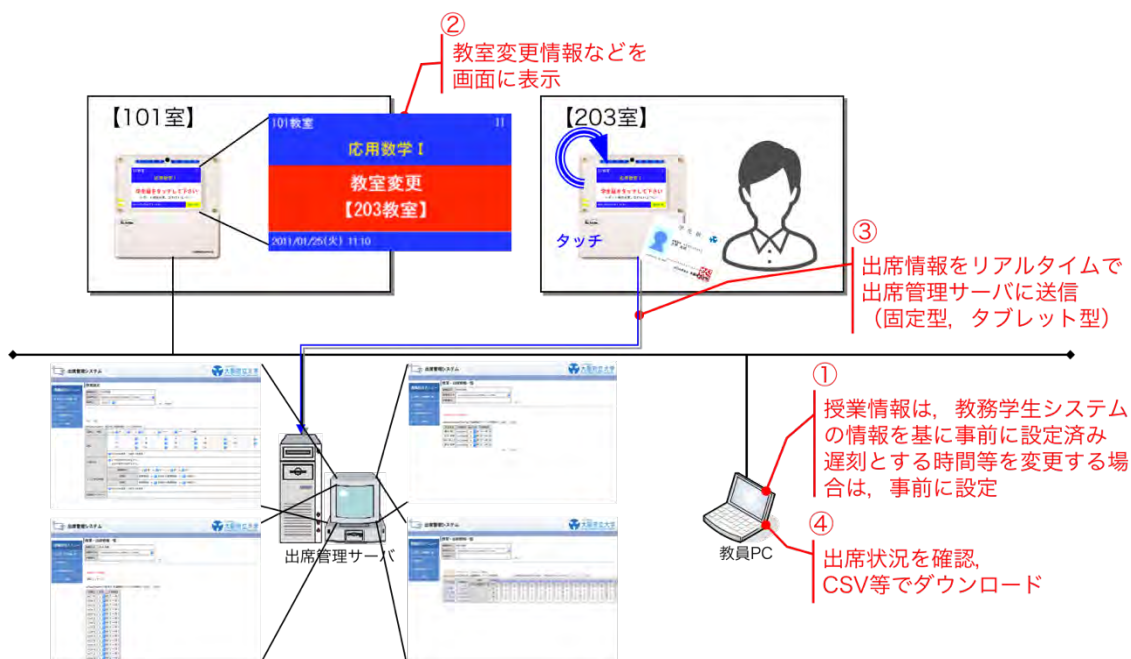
②
教室変更情報などを
画面に表示

【101室】

101教室
11
応用数学Ⅰ
教室変更
【203教室】
2011/01/25(火) 11:10

【203室】

学生証をタッチして下さい

タッチ

③
出席情報をリアルタイムで
出席管理サーバに送信
（固定型，タブレット型）

出席管理システム
大阪府立大学

出席管理サーバ

教員PC

①
授業情報は，教務学生システム
の情報を基に事前に設定済み
遅刻とする時間等を変更する場
合は，事前に設定

④
出席状況を確認，
CSV等でダウンロード